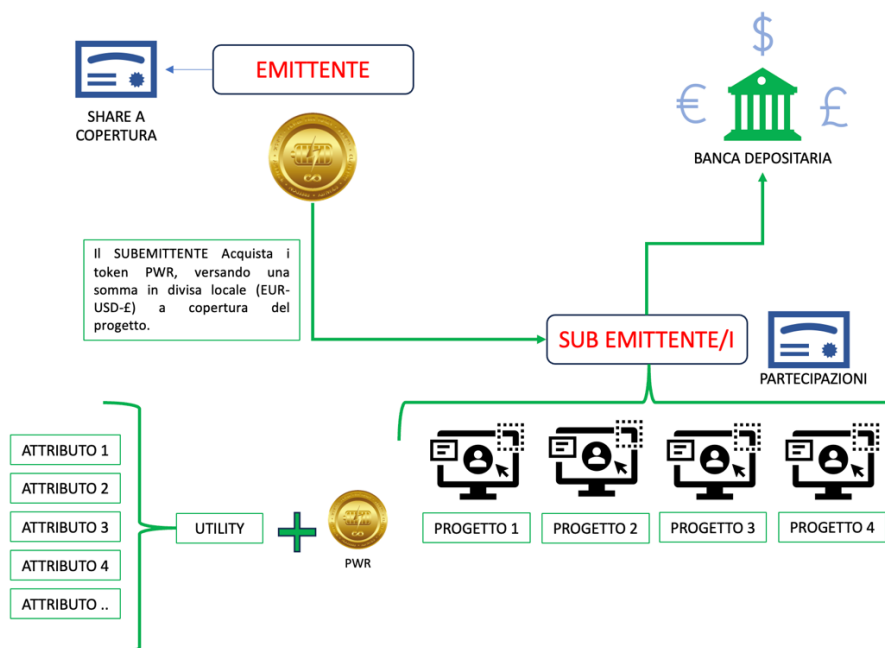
SHARE A COPERTURA

EMITTENTE

$

€

£

BANCA DEPOSITARIA

Il SUBEMITTENTE Acquista i token PWR, versando una somma in divisa locale (EUR-USD-£) a copertura del progetto.

SUB EMITTENTE/I

PARTECIPAZIONI

ATTRIBUTO 1

ATTRIBUTO 2

ATTRIBUTO 3

ATTRIBUTO 4

ATTRIBUTO ..

UTILITY

PWR

PROGETTO 1

PROGETTO 2

PROGETTO 3

PROGETTO 4